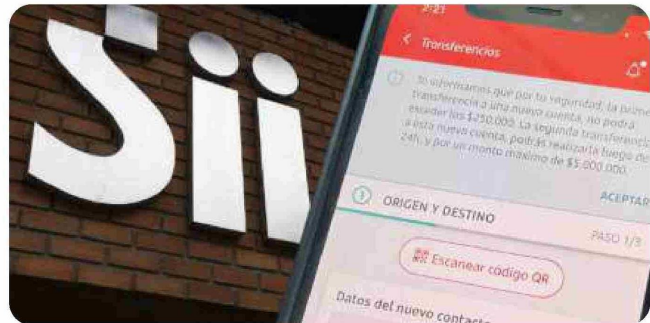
Sii

2:21

Transferencias

Te informamos que por tu seguridad, la primera transferencia a una nueva cuenta, no podrá exceder los $250.000. La segunda transferencia a esta nueva cuenta, podrás realizarla luego de 24h, y por un monto máximo de $5.000.000.

ACEPTAR

1 ORIGEN Y DESTINO

PASO 1/3

Escanear código QR

Datos del nuevo contacto